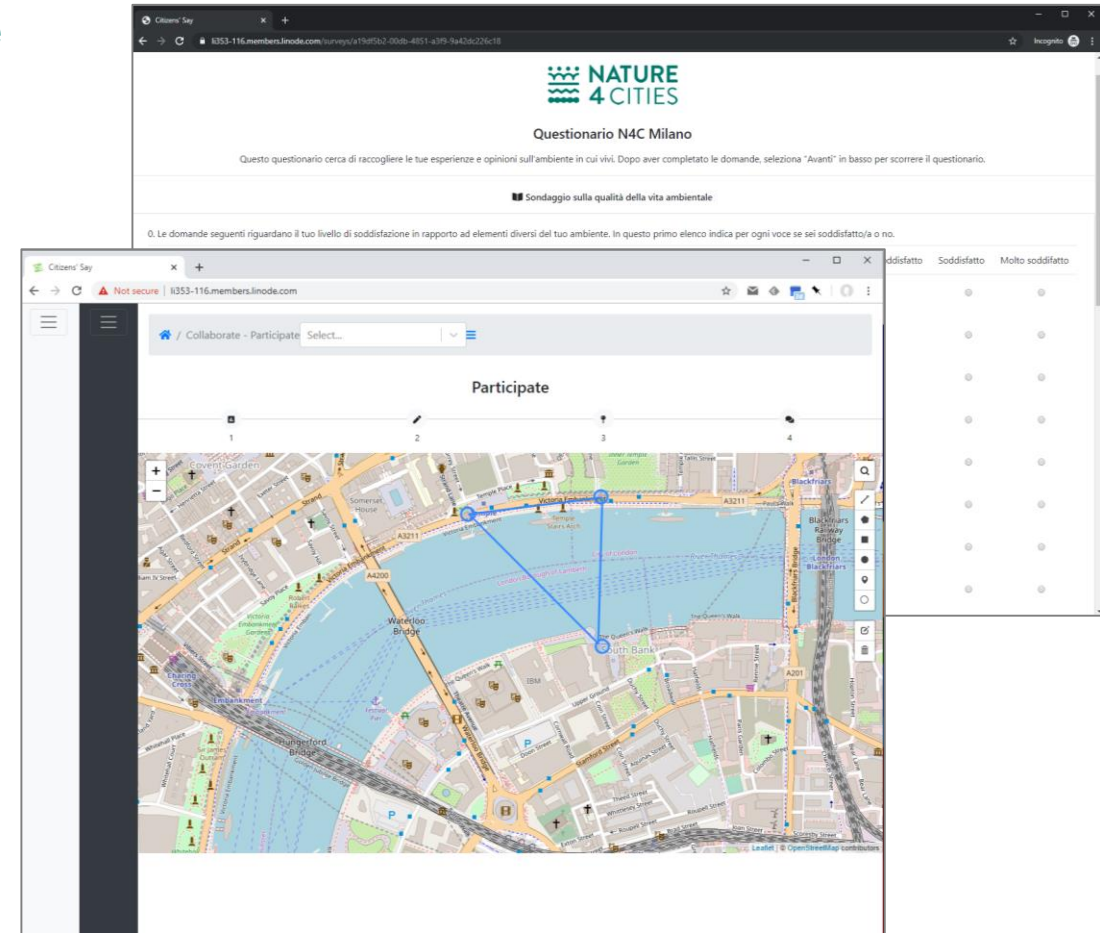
Citizens' Say

li353-116.members.linode.com/surveys/a19df5b2-00db-4851-a3f9-9a42dc226c18

Incognito

NATURE 4 CITIES

Questionario N4C Milano

Questo questionario cerca di raccogliere le tue esperienze e opinioni sull'ambiente in cui vivi. Dopo aver completato le domande, seleziona "Avanti" in basso per scorrere il questionario.

Sondaggio sulla qualità della vita ambientale

0. Le domande seguenti riguardano il tuo livello di soddisfazione in rapporto ad elementi diversi del tuo ambiente. In questo primo elenco indica per ogni voce se sei soddisfatto/a o no.

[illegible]ddisfatto | Soddisfatto | Molto soddifatto

Citizens' Say

Not secure | li353-116.members.linode.com

/ Collaborate - Participate Select...

Participate

1 2 3 4

Covent Garden
Somerset House
Strand
A3211
Victoria Embankment
Temple
Blackfriars
A4200
Waterloo Bridge
South Bank
IBM
Upper Ground
Stamford Street
Charing Cross
Embankment
Hungerford Bridge
A201
Leaflet | © OpenStreetMap contributors